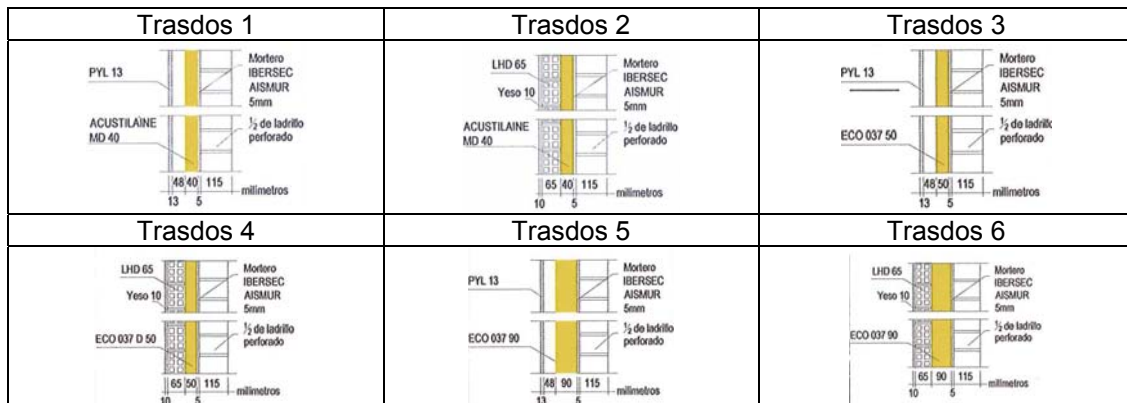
| Trasdos 1 | Trasdos 2 | Trasdos 3 |
|---|---|---|
| PYL 13<br>Mortero IBERSEC AISMUR 5mm<br>ACUSTILAINE MD 40<br>½ de ladrillo perforado<br>48 40 115<br>13 5<br>milímetros | LHD 65<br>Yeso 10<br>Mortero IBERSEC AISMUR 5mm<br>ACUSTILAINE MD 40<br>½ de ladrillo perforado<br>65 40 115<br>10 5<br>milímetros | PYL 13<br>Mortero IBERSEC AISMUR 5mm<br>ECO 037 50<br>½ de ladrillo perforado<br>48 50 115<br>13 5<br>milímetros |
| **Trasdos 4** | **Trasdos 5** | **Trasdos 6** |
| LHD 65<br>Yeso 10<br>Mortero IBERSEC AISMUR 5mm<br>ECO 037 D 50<br>½ de ladrillo perforado<br>65 50 115<br>10 5<br>milímetros | PYL 13<br>Mortero IBERSEC AISMUR 5mm<br>ECO 037 90<br>½ de ladrillo perforado<br>48 90 115<br>13 5<br>milímetros | LHD 65<br>Yeso 10<br>Mortero IBERSEC AISMUR 5mm<br>ECO 037 90<br>½ de ladrillo perforado<br>65 90 115<br>10 5<br>milímetros |